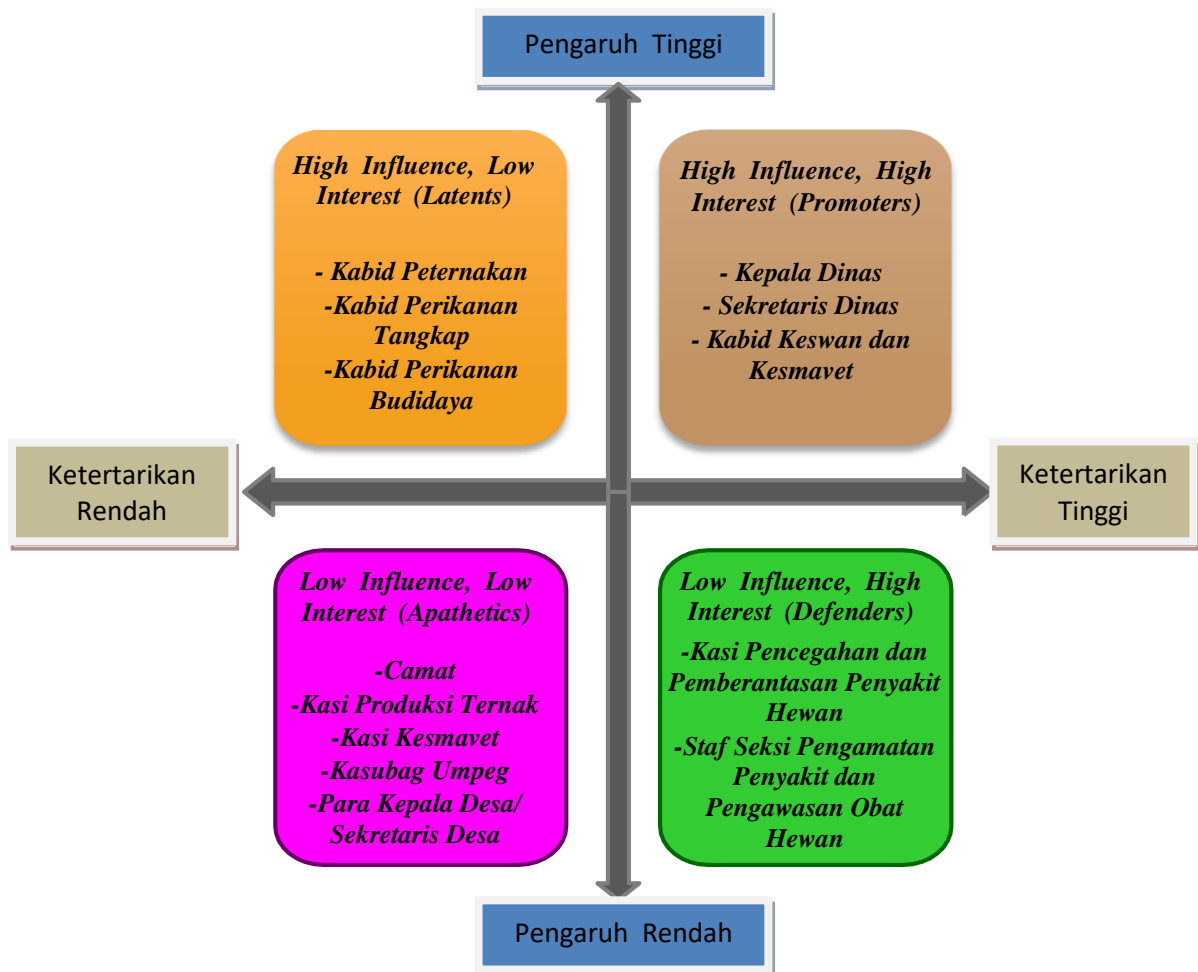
Pengaruh Tinggi

High Influence, Low Interest (Latents)

- Kabid Peternakan
-Kabid Perikanan Tangkap
-Kabid Perikanan Budidaya

High Influence, High Interest (Promoters)

- Kepala Dinas
- Sekretaris Dinas
- Kabid Keswan dan Kesmavet

Ketertarikan Rendah

Ketertarikan Tinggi

Low Influence, Low Interest (Apathetics)

-Camat
-Kasi Produksi Ternak
-Kasi Kesmavet
-Kasubag Umpeg
-Para Kepala Desa/ Sekretaris Desa

Low Influence, High Interest (Defenders)

-Kasi Pencegahan dan Pemberantasan Penyakit Hewan
-Staf Seksi Pengamatan Penyakit dan Pengawasan Obat Hewan

Pengaruh Rendah